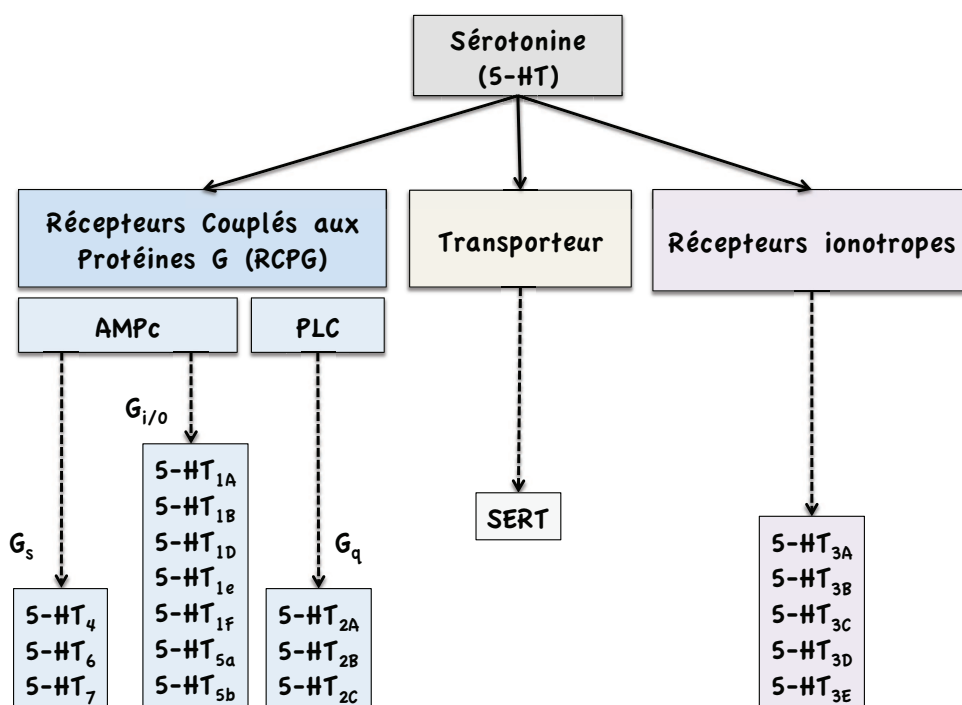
Sérotonine
(5-HT)

Récepteurs Couplés aux Protéines G (RCPG)

Transporteur

Récepteurs ionotropes

AMPc

PLC

$G_{i/o}$

$G_s$

$G_q$

5-$HT_4$
5-$HT_6$
5-$HT_7$

5-$HT_{1A}$
5-$HT_{1B}$
5-$HT_{1D}$
5-$HT_{1e}$
5-$HT_{1F}$
5-$HT_{5a}$
5-$HT_{5b}$

5-$HT_{2A}$
5-$HT_{2B}$
5-$HT_{2C}$

SERT

5-$HT_{3A}$
5-$HT_{3B}$
5-$HT_{3C}$
5-$HT_{3D}$
5-$HT_{3E}$